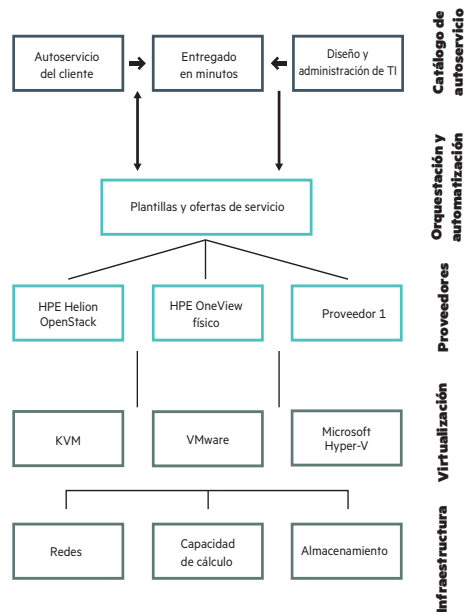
Autoservicio del cliente

Entregado en minutos

Diseño y administración de TI

Catálogo de autoservicio

Orquestación y automatización

Plantillas y ofertas de servicio

HPE Helion OpenStack

HPE OneView físico

Proveedor 1

Proveedores

KVM

VMware

Microsoft Hyper-V

Virtualización

Redes

Capacidad de cálculo

Almacenamiento

Infraestructura